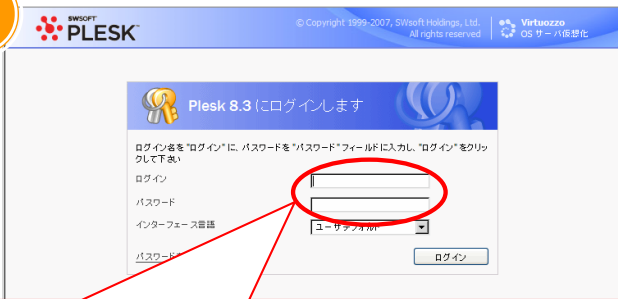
SWSOFT PLESK

© Copyright 1999-2007, SWsoft Holdings, Ltd. All rights reserved

Virtuozzo OS サーバ仮想化

Plesk 8.3 にログインします

ログイン名を "ログイン" に、パスワードを "パスワード" フィールドに入力し、"ログイン" をクリックして下さい

ログイン

パスワード

インターフェース言語

ユーザデフォルト

パスワード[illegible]

ログイン